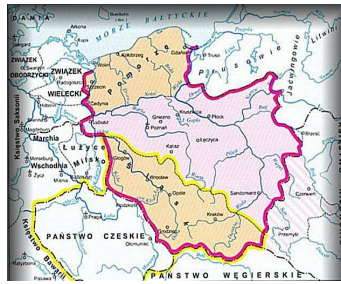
DANIA
MORZE BAŁTYCKIE
Gdańsk
Kołobrzeg
Prusowie
Truso
Litwini
Jaćwingowie
ZWIĄZEK
OBODRZYCKI
ZWIĄZEK
WIELECKI
Szczecin
Cedynia
Marchia
Łużyce
Milsko
Wschodnia
Lubusz
Poznań
Gniezno
Kruszwica
Płock
Łęczyca
Kalisz
Głogów
Wrocław
Opole
Sandomierz
Kraków
Magdeburg
Merseburg
Wisła
Odra
Warta
Noteć
Bug
Pilica
Bzura
Księstwo Saksonii
Księstwo Bawarii
PAŃSTWO CZESKIE
Praga
PAŃSTWO WĘGIERSKIE
Ołomuniec
Ratyzbona
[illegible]